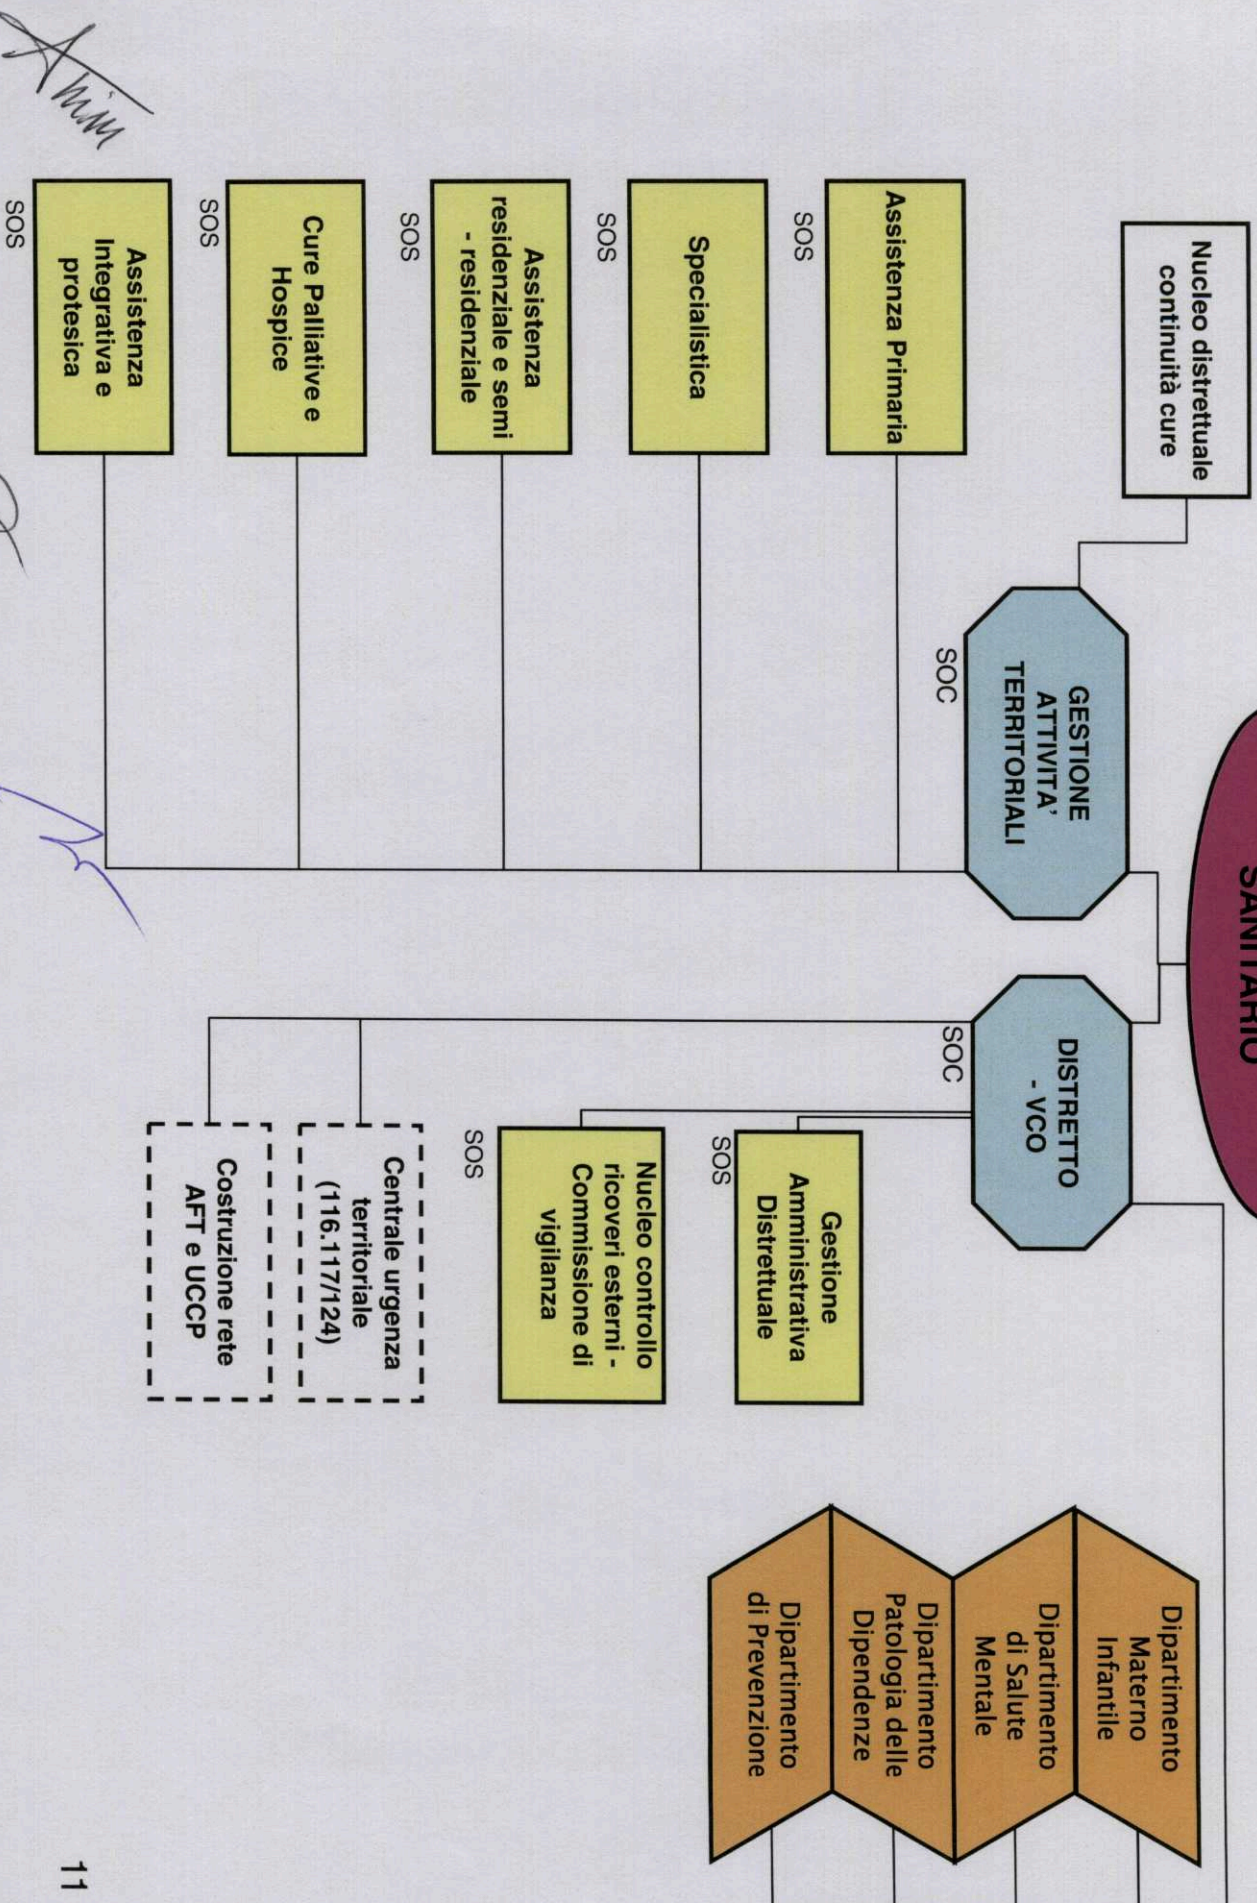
SANITARIO

Nucleo distrettuale continuità cure

GESTIONE ATTIVITA' TERRITORIALI
SOC

Assistenza Primaria
SOS

Specialistica
SOS

Assistenza residenziale e semi - residenziale
SOS

Cure Palliative e Hospice
SOS

Assistenza Integrativa e protesica
SOS

DISTRETTO - VCO
SOC

Gestione Amministrativa Distrettuale
SOS

Nucleo controllo ricoveri esterni - Commissione di vigilanza
SOS

Centrale urgenza territoriale (116.117/124)

Costruzione rete AFT e UCCP

Dipartimento Materno Infantile

Dipartimento di Salute Mentale

Dipartimento Patologia delle Dipendenze

Dipartimento di Prevenzione

11